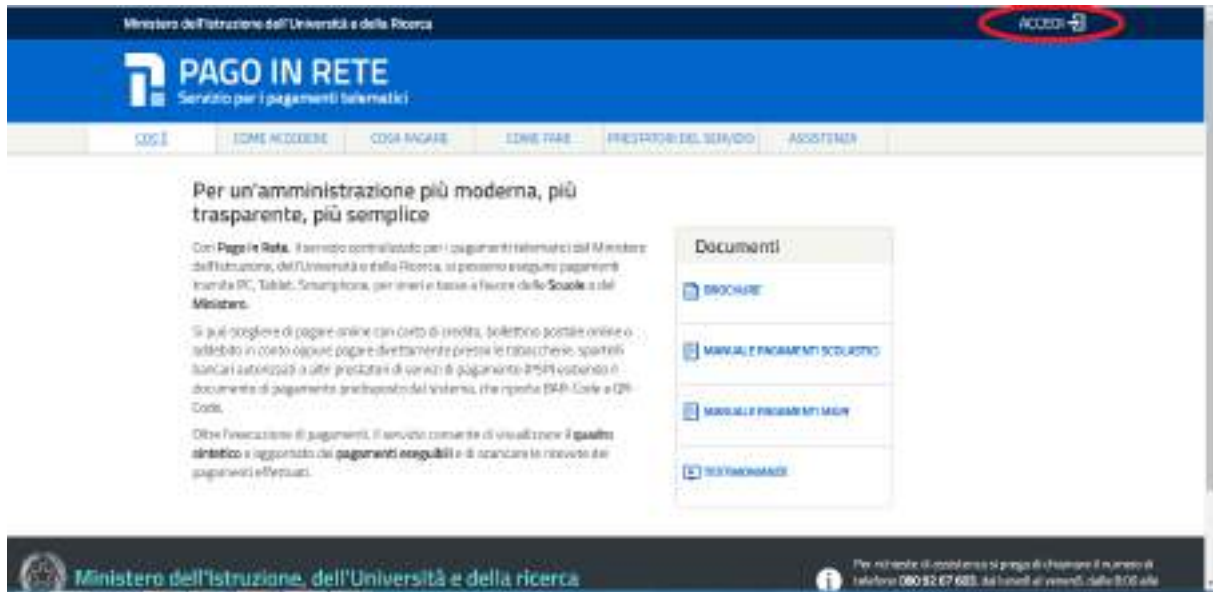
Ministero dell'Istruzione dell'Università e della Ricerca

ACCEDI

PAGO IN RETE
Servizio per i pagamenti telematici

COS'È | COME ACCEDERE | COSA PAGARE | COME FARE | PRESTATORI DEL SERVIZIO | ASSISTENZA

Per un'amministrazione più moderna, più trasparente, più semplice

Con Pago In Rete, il servizio centralizzato per i pagamenti telematici del Ministero dell'Istruzione, dell'Università e della Ricerca, si possono eseguire pagamenti tramite PC, Tablet, Smartphone, per tasse e tasse a favore delle Scuole e del Ministero.

Si può scegliere di pagare online con carta di credito, bollettino postale online o addebito in conto oppure pagare direttamente presso le tabaccherie, sportelli bancari autorizzati o altri prestatori di servizi di pagamento (PSP) esibendo il documento di pagamento predisposto dal sistema, che riporta BAR-Code e QR-Code.

Oltre l'esecuzione di pagamenti, il servizio consente di visualizzare il quadro sintetico e aggiornato dei pagamenti eseguibili e di scaricare le ricevute dei pagamenti effettuati.

Documenti

BROCHURE

MANUALE PAGAMENTI SCOLASTICI

MANUALE PAGAMENTI MIUR

TESTIMONIANZE

Ministero dell'Istruzione, dell'Università e della ricerca

Per richieste di assistenza si prega di chiamare il numero di telefono 080 92 67 603, dal lunedì al venerdì, dalle 8:00 alle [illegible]